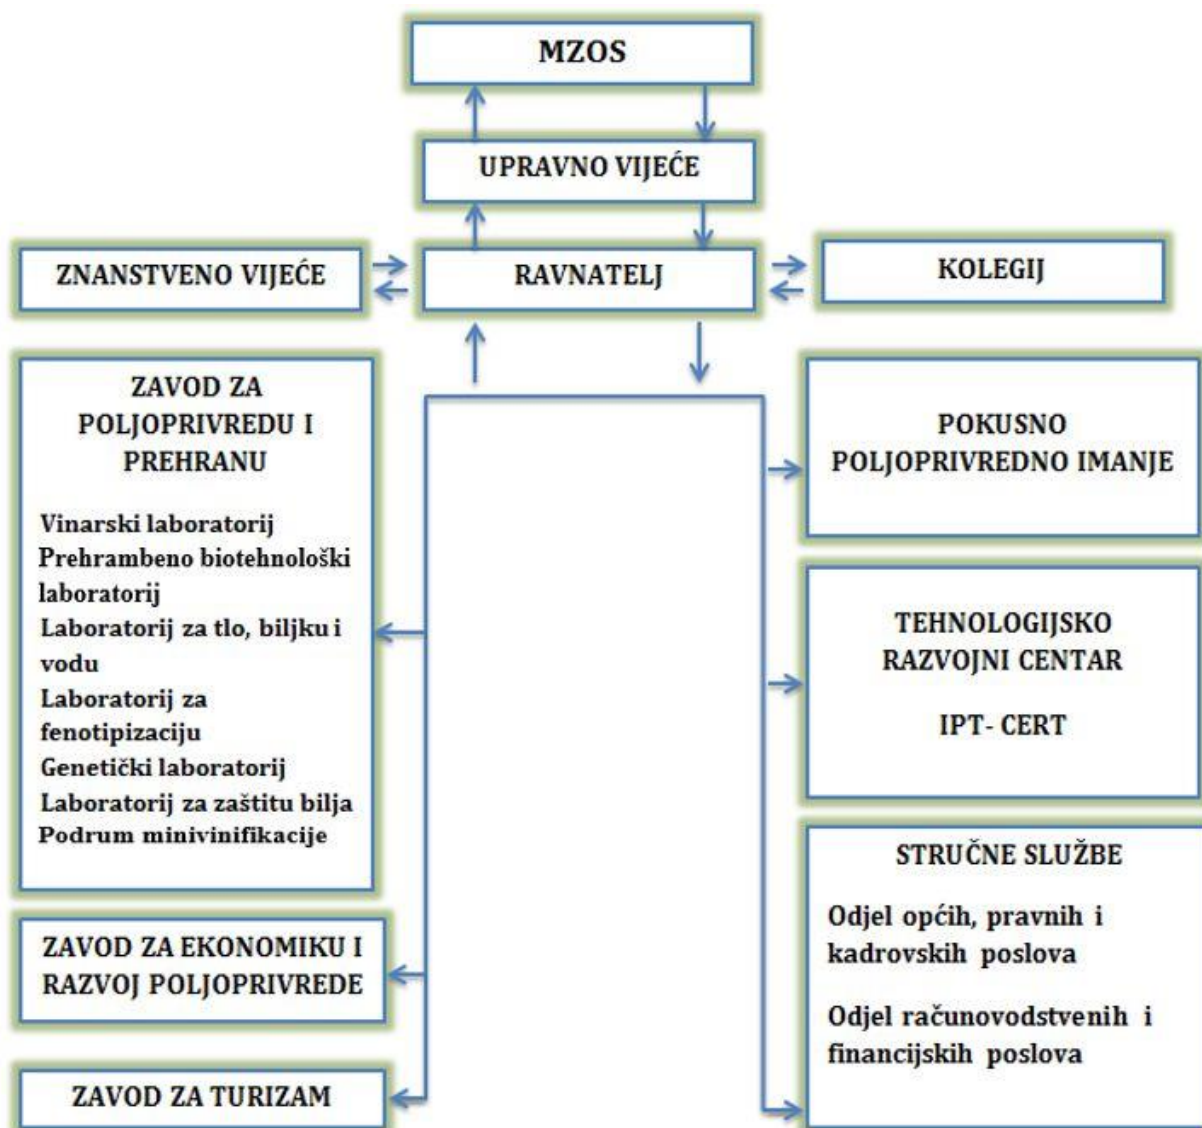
MZOS

UPRAVNO VIJEĆE

ZNANSTVENO VIJEĆE

RAVNATELJ

KOLEGIJ

ZAVOD ZA POLJOPRIVREDU I PREHRANU

Vinarski laboratorij
Prehrambeno biotehnološki laboratorij
Laboratorij za tlo, biljku i vodu
Laboratorij za fenotipizaciju
Genetički laboratorij
Laboratorij za zaštitu bilja
Podrum minivinifikacije

ZAVOD ZA EKONOMIKU I RAZVOJ POLJOPRIVREDE

ZAVOD ZA TURIZAM

POKUSNO POLJOPRIVREDNO IMANJE

TEHNOLOGIJSKO RAZVOJNI CENTAR

IPT- CERT

STRUČNE SLUŽBE

Odjel općih, pravnih i kadrovskih poslova

Odjel računovodstvenih i financijskih poslova